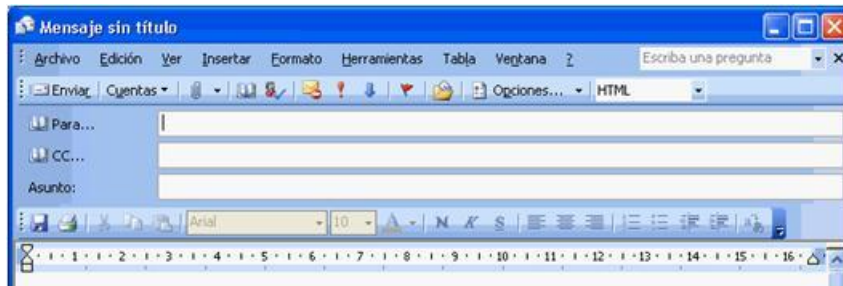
Mensaje sin título

Archivo Edición Ver Insertar Formato Herramientas Tabla Ventana ? Escriba una pregunta

Enviar Cuentas Opciones... HTML

Para...

CC...

Asunto:

Arial 10 N K S

1 2 3 4 5 6 7 8 9 10 11 12 13 14 15 16